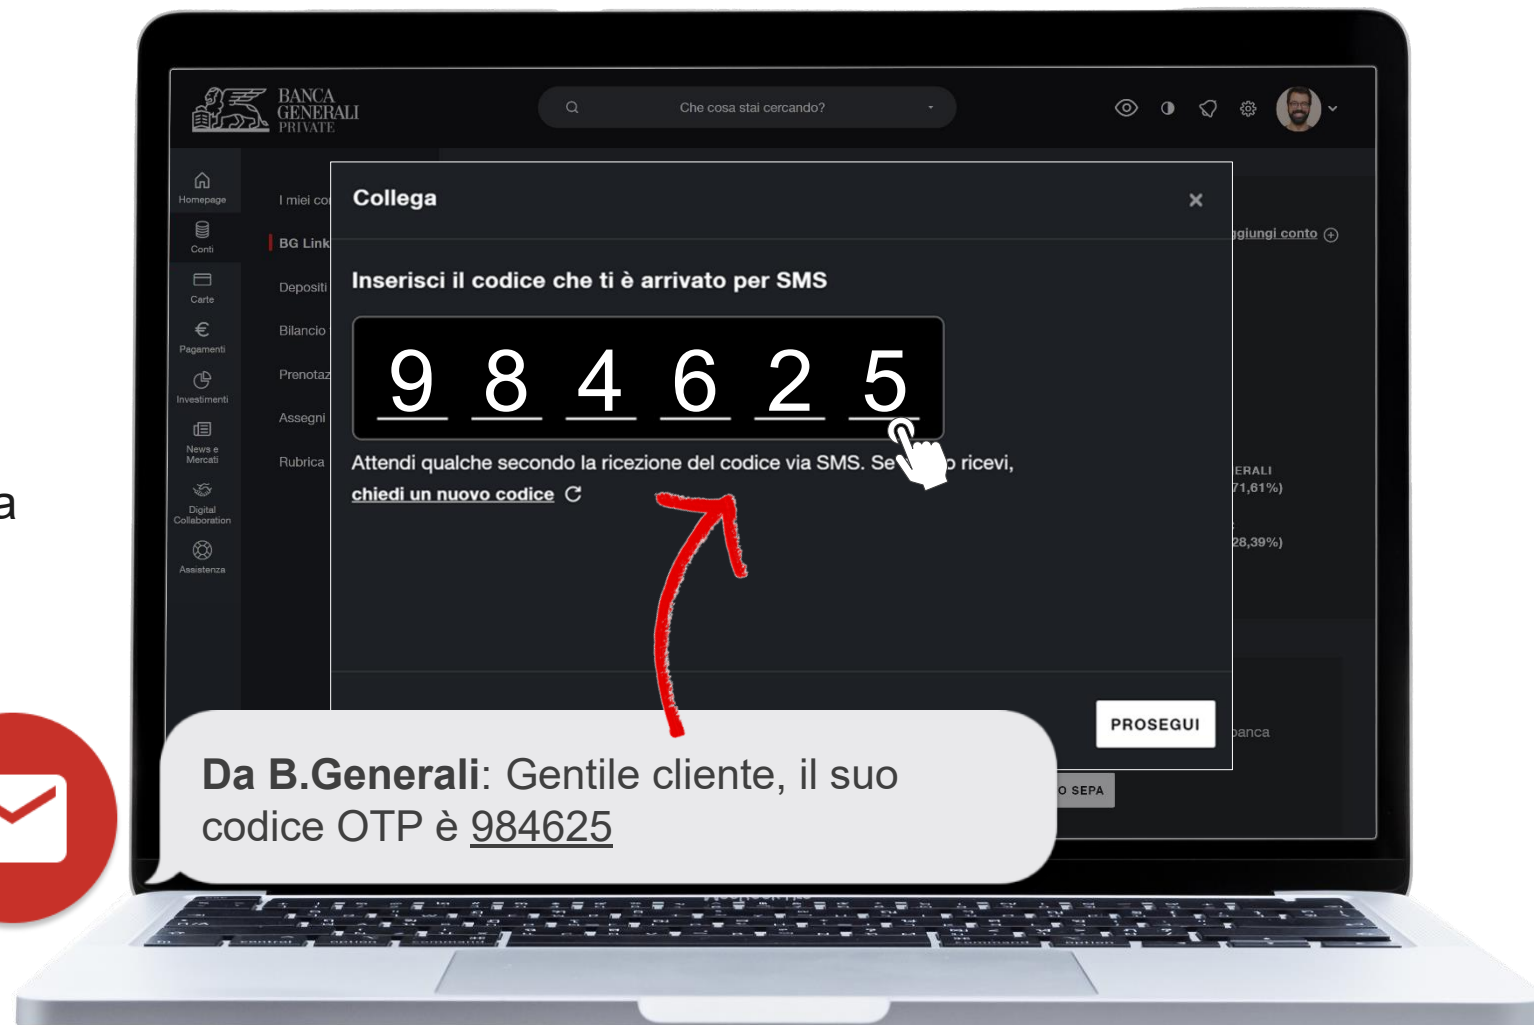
a

BANCA GENERALI PRIVATE

Che cosa stai cercando?

Homepage
Conti
Carte
Pagamenti
Investimenti
News e Mercati
Digital Collaboration
Assistenza

I miei co
BG Link
Depositi
Bilancio
Prenotaz
Assegni
Rubrica

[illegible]giungi conto
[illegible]ERALI
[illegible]71,61%)
28,39%)
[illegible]banca
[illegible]O SEPA

Collega
×
Inserisci il codice che ti è arrivato per SMS
9 8 4 6 2 5
Attendi qualche secondo la ricezione del codice via SMS. Se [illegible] ricevi,
chiedi un nuovo codice
PROSEGUI

Da B.Generali: Gentile cliente, il suo codice OTP è 984625